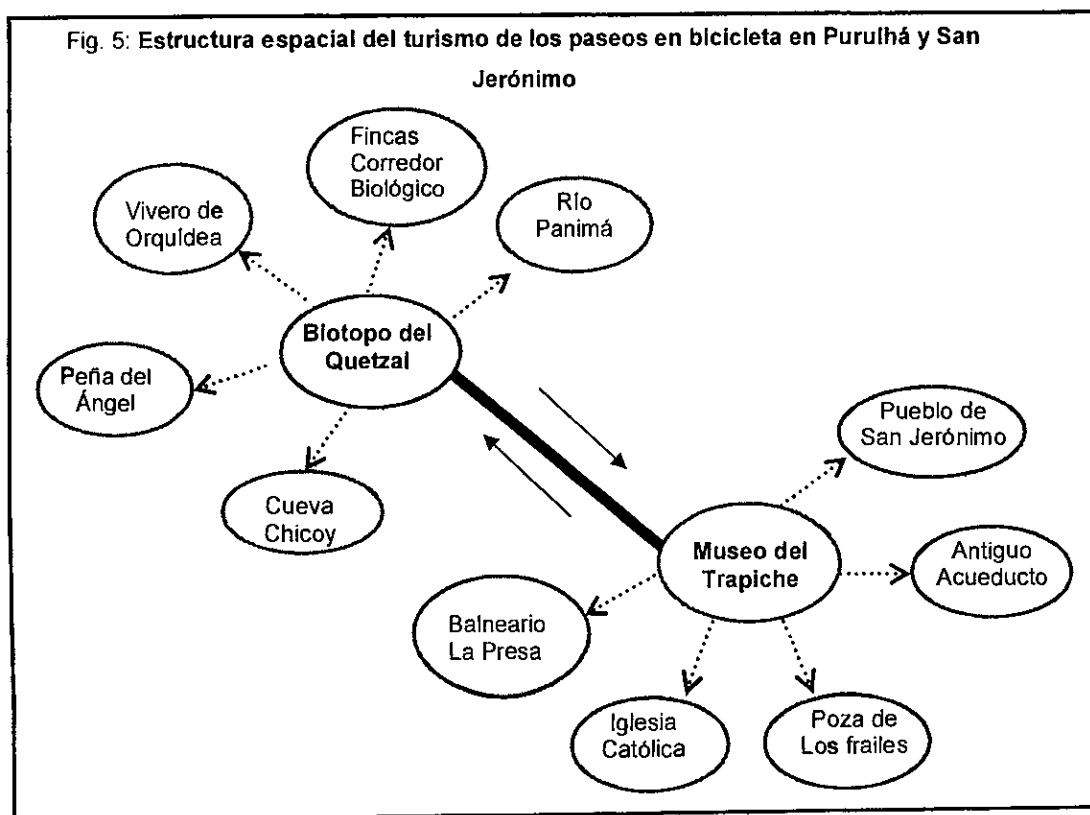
Fig. 5: Estructura espacial del turismo de los paseos en bicicleta en Purulhá y San Jerónimo

Fincas Corredor Biológico

Vivero de Orquídea

Río Panimá

Biotopo del Quetzal

Peña del Ángel

Cueva Chicoy

Pueblo de San Jerónimo

Museo del Trapiche

Antiguo Acueducto

Balneario La Presa

Iglesia Católica

Poza de Los frailes